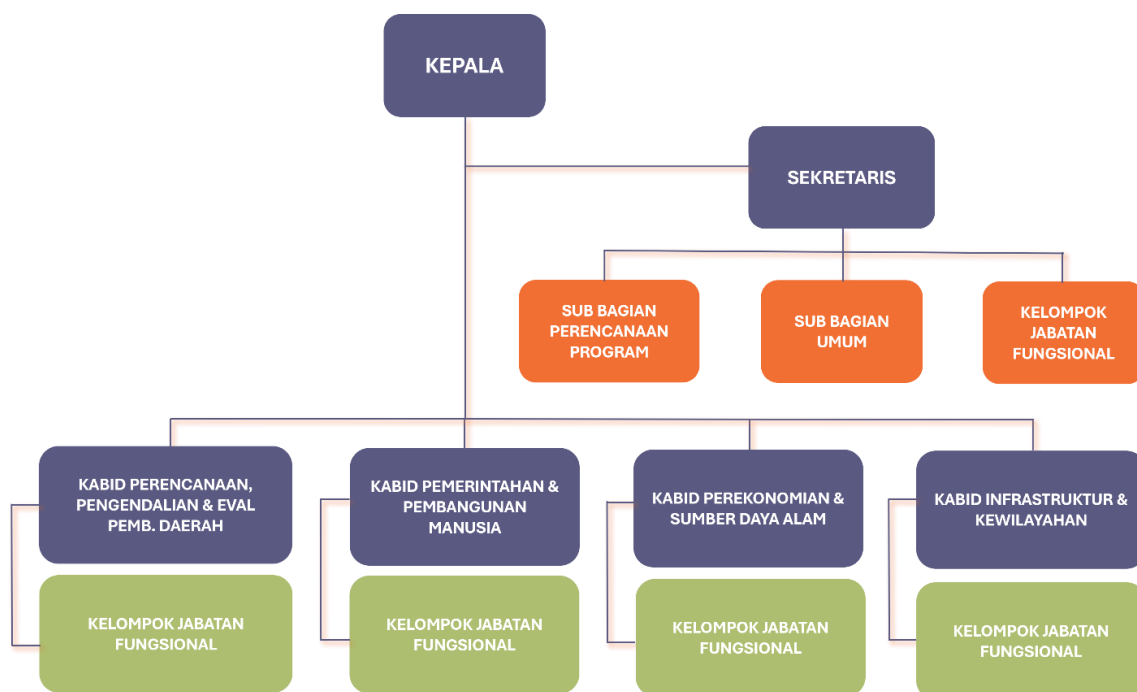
KEPALA

SEKRETARIS

SUB BAGIAN PERENCANAAN PROGRAM

SUB BAGIAN UMUM

KELOMPOK JABATAN FUNGSIONAL

KABID PERENCANAAN, PENGENDALIAN & EVAL PEMB. DAERAH

KELOMPOK JABATAN FUNGSIONAL

KABID PEMERINTAHAN & PEMBANGUNAN MANUSIA

KELOMPOK JABATAN FUNGSIONAL

KABID PEREKONOMIAN & SUMBER DAYA ALAM

KELOMPOK JABATAN FUNGSIONAL

KABID INFRASTRUKTUR & KEWILAYAHAN

KELOMPOK JABATAN FUNGSIONAL